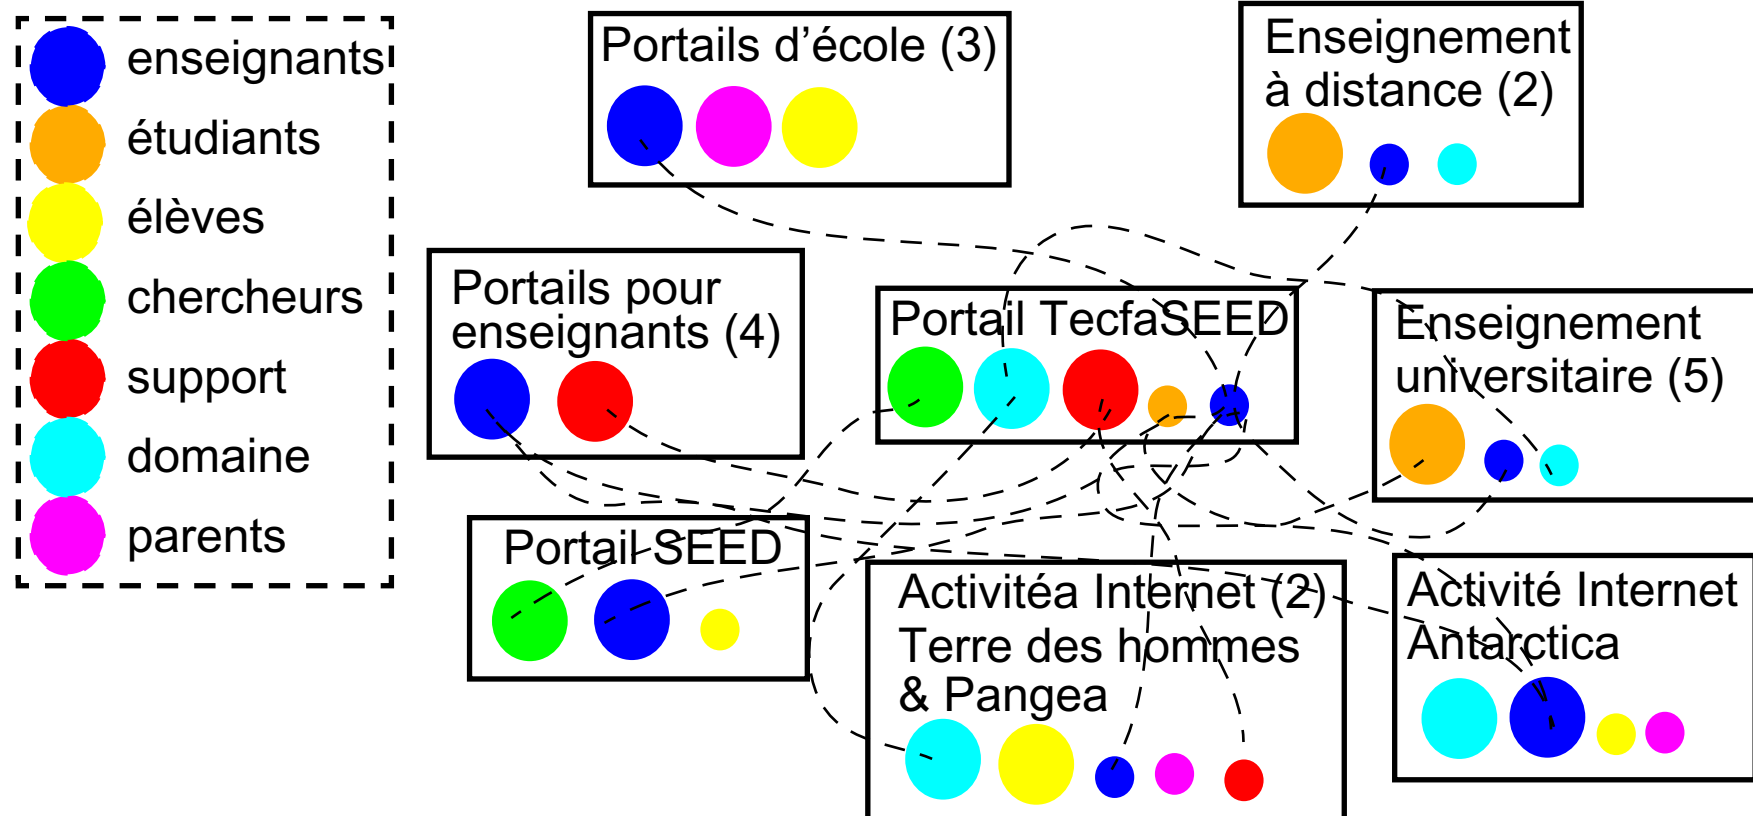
enseignants
étudiants
élèves
chercheurs
support
domaine
parents

Portails d'école (3)

Enseignement à distance (2)

Portails pour enseignants (4)

Portail TecfaSEED

Enseignement universitaire (5)

Portail SEED

Activitéa Internet (2) Terre des hommes & Pangea

Activité Internet Antarctica